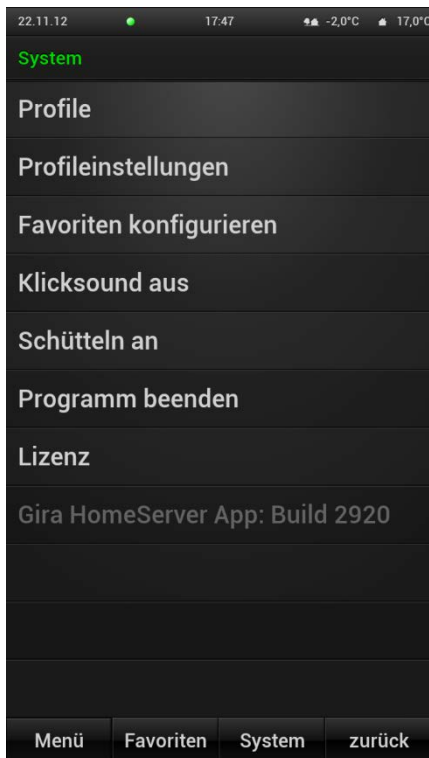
22.11.12 17:47 -2,0°C 17,0°C

System

Profile

Profileinstellungen

Favoriten konfigurieren

Klicksound aus

Schütteln an

Programm beenden

Lizenz

Gira HomeServer App: Build 2920

Menü Favoriten System zurück